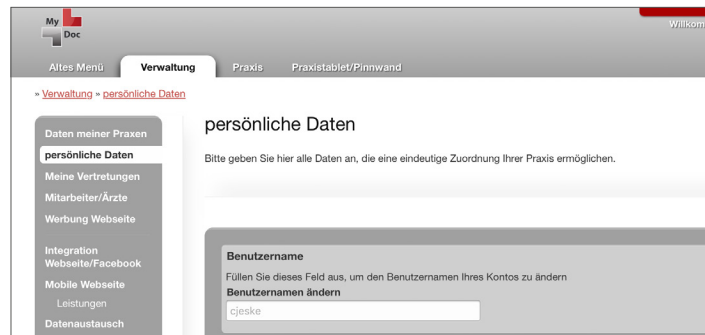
My Doc

Willkom

Altes Menü
Verwaltung
Praxis
Praxistablet/Pinnwand

» Verwaltung » persönliche Daten

Daten meiner Praxen
persönliche Daten
Meine Vertretungen
Mitarbeiter/Ärzte
Werbung Webseite
Integration Webseite/Facebook
Mobile Webseite
Leistungen
Datenaustausch

persönliche Daten

Bitte geben Sie hier alle Daten an, die eine eindeutige Zuordnung Ihrer Praxis ermöglichen.

Benutzername

Füllen Sie dieses Feld aus, um den Benutzernamen Ihres Kontos zu ändern

Benutzernamen ändern

cjeske